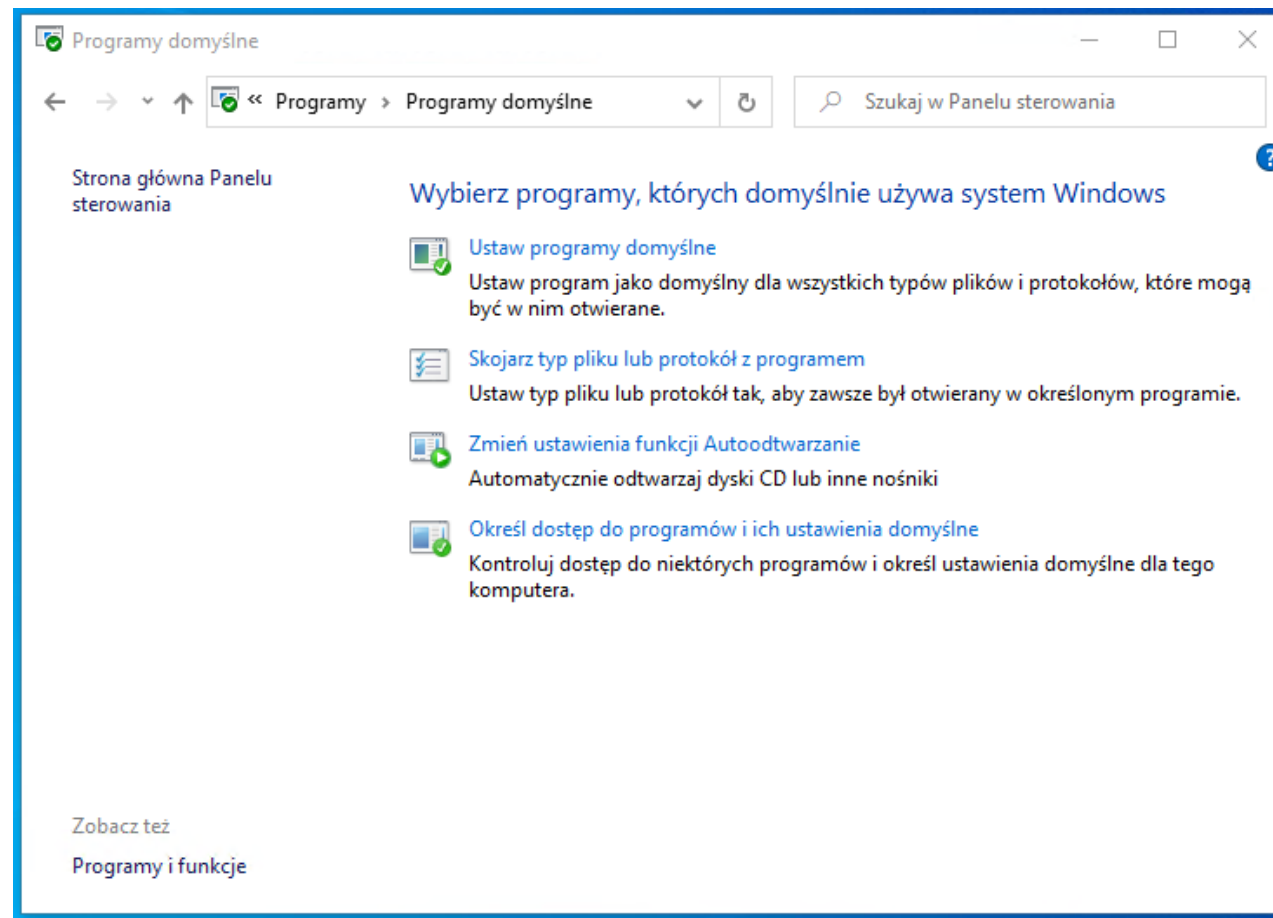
Programy domyślne

« Programy › Programy domyślne

Szukaj w Panelu sterowania

Strona główna Panelu sterowania

Wybierz programy, których domyślnie używa system Windows

Ustaw programy domyślne
Ustaw program jako domyślny dla wszystkich typów plików i protokołów, które mogą być w nim otwierane.

Skojarz typ pliku lub protokół z programem
Ustaw typ pliku lub protokół tak, aby zawsze był otwierany w określonym programie.

Zmień ustawienia funkcji Autoodtwarzanie
Automatycznie odtwarzaj dyski CD lub inne nośniki

Określ dostęp do programów i ich ustawienia domyślne
Kontroluj dostęp do niektórych programów i określ ustawienia domyślne dla tego komputera.

Zobacz też

Programy i funkcje